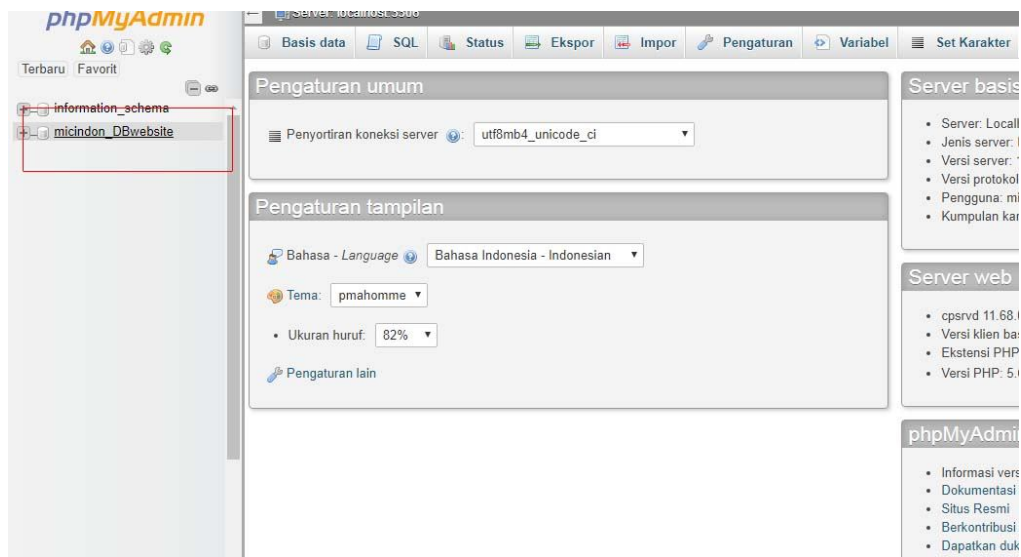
phpMyAdmin

Terbaru Favorit

information_schema
micindon_DBwebsite

Server: localhost:3306

Basis data SQL Status Ekspor Impor Pengaturan Variabel Set Karakter

Pengaturan umum

Penyortiran koneksi server: utf8mb4_unicode_ci

Pengaturan tampilan

Bahasa - Language: Bahasa Indonesia - Indonesian

Tema: pmahomme

• Ukuran huruf: 82%

Pengaturan lain

Server basis

• Server: Locall
• Jenis server:
• Versi server:
• Versi protokol
• Pengguna: mi
• Kumpulan kar

Server web

• cpsrvd 11.68.
• Versi klien bas
• Ekstensi PHP
• Versi PHP: 5.

phpMyAdmi

• Informasi vers
• Dokumentasi
• Situs Resmi
• Berkontribusi
• Dapatkan duk